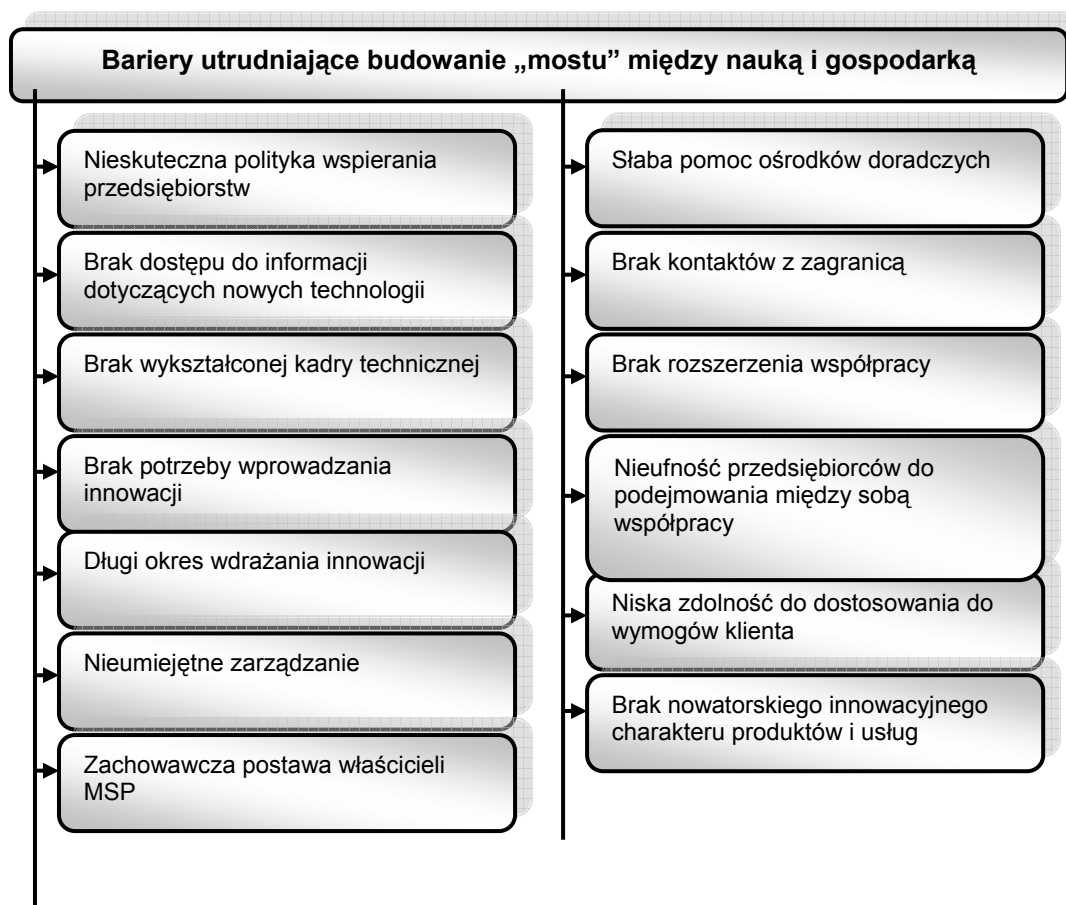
Bariery utrudniające budowanie „mostu" między nauką i gospodarką

Nieskuteczna polityka wspierania przedsiębiorstw

Brak dostępu do informacji dotyczących nowych technologii

Brak wykształconej kadry technicznej

Brak potrzeby wprowadzania innowacji

Długi okres wdrażania innowacji

Nieumiejętne zarządzanie

Zachowawcza postawa właścicieli MSP

Słaba pomoc ośrodków doradczych

Brak kontaktów z zagranicą

Brak rozszerzenia współpracy

Nieufność przedsiębiorców do podejmowania między sobą współpracy

Niska zdolność do dostosowania do wymogów klienta

Brak nowatorskiego innowacyjnego charakteru produktów i usług